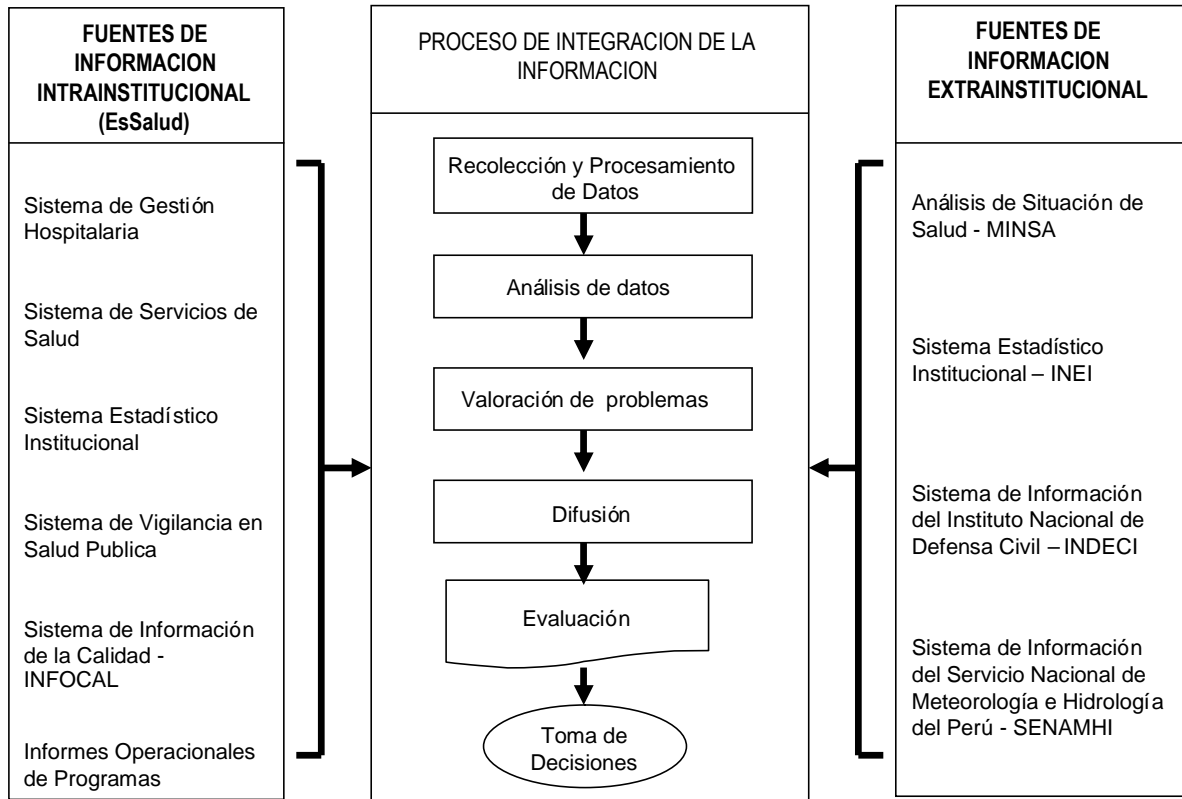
FUENTES DE INFORMACION INTRAINSTITUCIONAL (EsSalud)

Sistema de Gestión Hospitalaria

Sistema de Servicios de Salud

Sistema Estadístico Institucional

Sistema de Vigilancia en Salud Publica

Sistema de Información de la Calidad - INFOCAL

Informes Operacionales de Programas

PROCESO DE INTEGRACION DE LA INFORMACION

Recolección y Procesamiento de Datos

Análisis de datos

Valoración de problemas

Difusión

Evaluación

Toma de Decisiones

FUENTES DE INFORMACION EXTRAINSTITUCIONAL

Análisis de Situación de Salud - MINSA

Sistema Estadístico Institucional – INEI

Sistema de Información del Instituto Nacional de Defensa Civil – INDECI

Sistema de Información del Servicio Nacional de Meteorología e Hidrología del Perú - SENAMHI